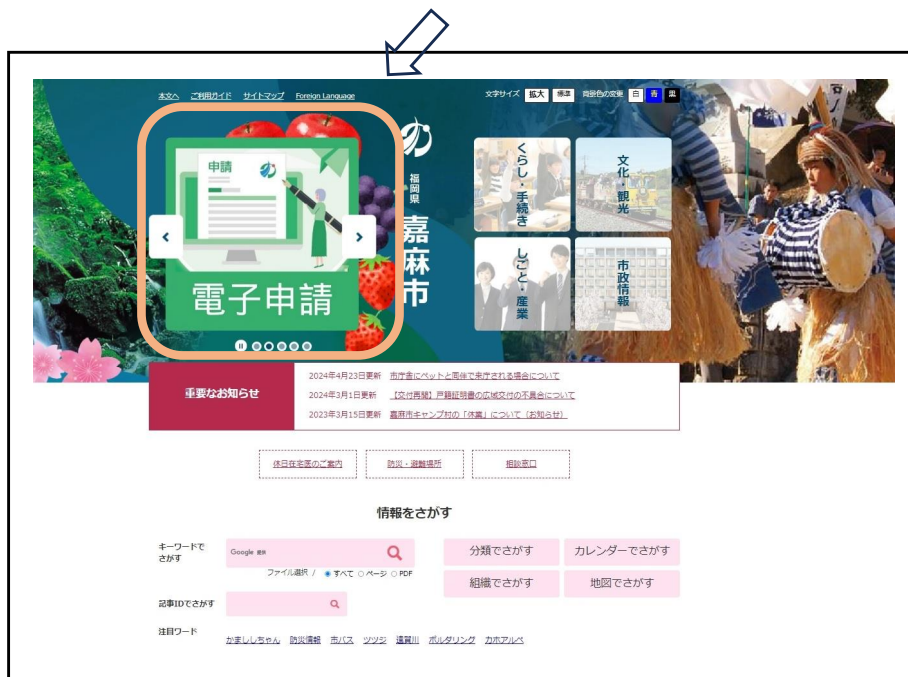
本文へ　ご利用ガイド　サイトマップ　Foreign Language

文字サイズ　拡大　標準　背景色の変更　白　青　黒

申請

電子申請

福岡県

嘉麻市

くらし・手続き

文化・観光

しごと・産業

市政情報

重要なお知らせ

2024年4月23日更新　市庁舎にペットと同伴で来庁される場合について
2024年3月1日更新　【交付再開】戸籍証明書の広域交付の不具合について
2023年3月15日更新　嘉麻市キャンプ村の「休業」について（お知らせ）

休日在宅医のご案内　防災・避難場所　相談窓口

情報をさがす

キーワードでさがす　Google 提供

ファイル選択 /　すべて　ページ　PDF

分類でさがす　カレンダーでさがす
組織でさがす　地図でさがす

記事IDでさがす

注目ワード　かましーちゃん　防災情報　市バス　ツツジ　遠賀川　ボルダリング　カホアルペ